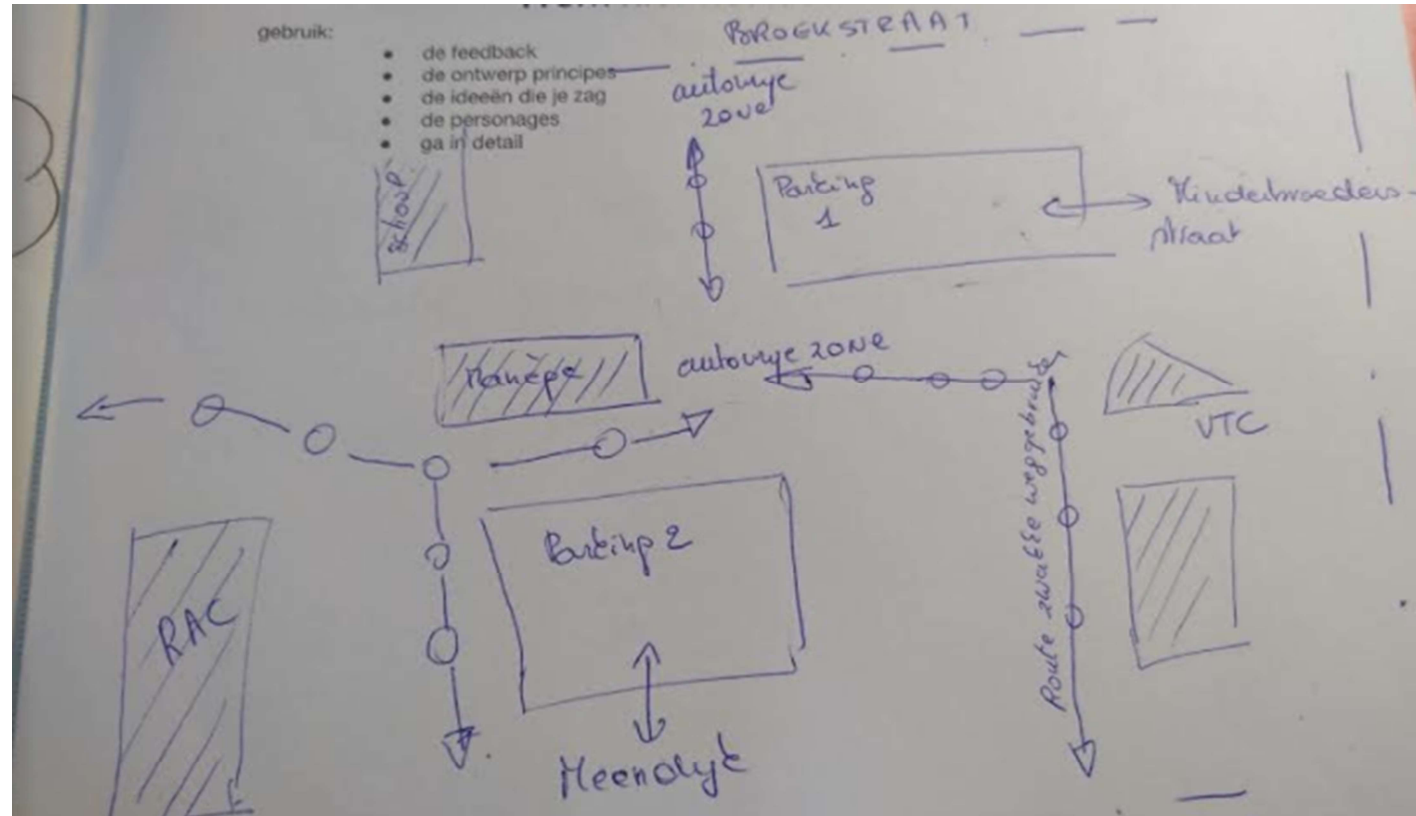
gebruik:
- de feedback
- de ontwerp principes
- de ideeën die je zag
- de personages
- ga in detail

BROEKSTRAAT

autovrije zone

school

Parking 1

Kindermoedersstraat

Manège

autovrije zone

VTC

Route zwakke weggebruiker

RAC

Parking 2

Meendijk